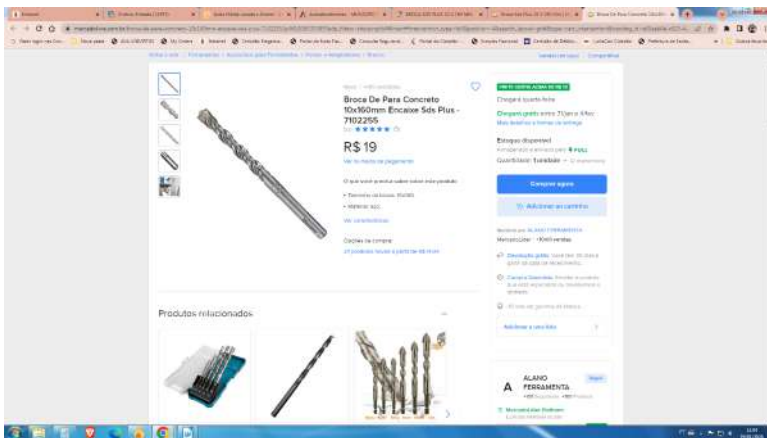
Broca De Para Concreto 10x160mm Encaixe Sds Plus - 7102255

R$ 19

Ver os meios de pagamento

Chegará quarta-feira

Estoque disponível

Quantidade: 1 unidade

Comprar agora

Adicionar ao carrinho

Produtos relacionados

ALANO FERRAMENTA